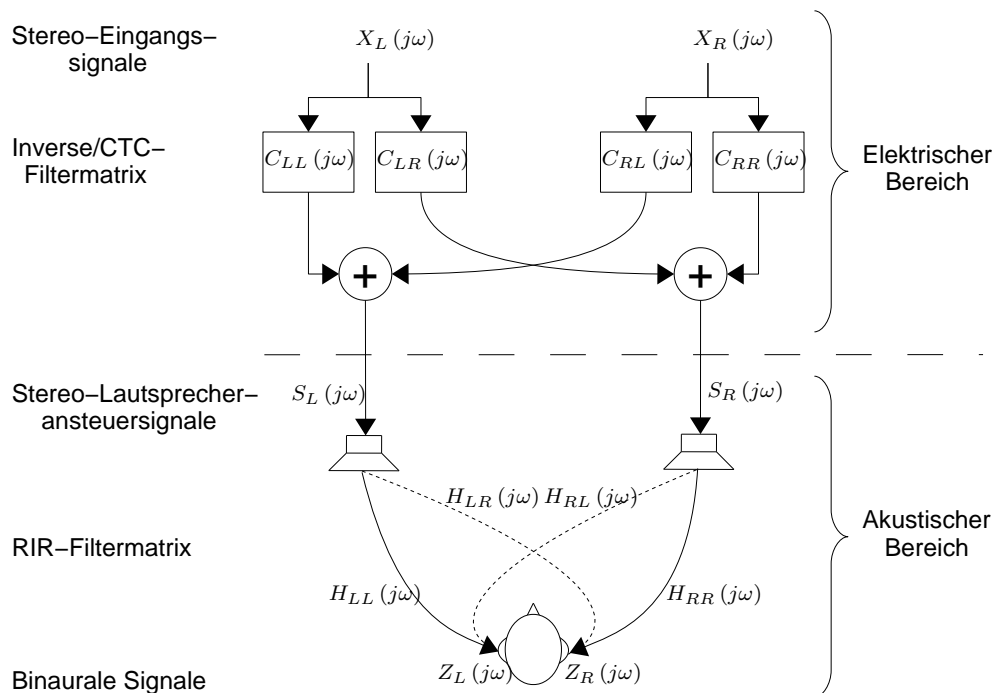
Stereo–Eingangs–signale

$X_L(j\omega)$

$X_R(j\omega)$

Inverse/CTC–Filtermatrix

$C_{LL}(j\omega)$

$C_{LR}(j\omega)$

$C_{RL}(j\omega)$

$C_{RR}(j\omega)$

Elektrischer Bereich

+

+

Stereo–Lautsprecher–ansteuersignale

$S_L(j\omega)$

$S_R(j\omega)$

$H_{LR}(j\omega)$ $H_{RL}(j\omega)$

RIR–Filtermatrix

$H_{LL}(j\omega)$

$H_{RR}(j\omega)$

Akustischer Bereich

Binaurale Signale

$Z_L(j\omega)$

$Z_R(j\omega)$